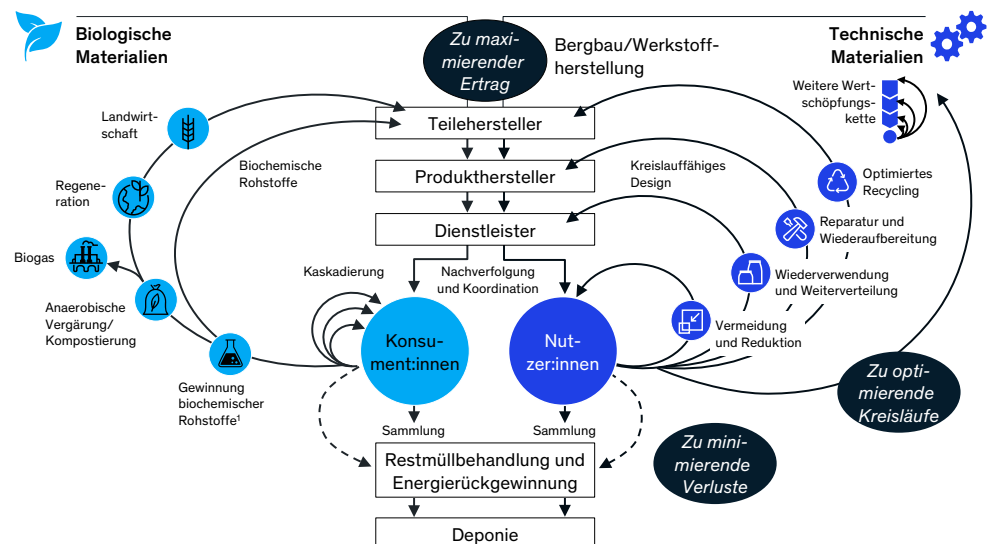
Biologische Materialien

Zu maximierender Ertrag

Bergbau/Werkstoffherstellung

Technische Materialien

Weitere Wertschöpfungskette

Landwirtschaft

Teilehersteller

Biochemische Rohstoffe

Regeneration

Produkthersteller

Kreislauffähiges Design

Optimiertes Recycling

Dienstleister

Reparatur und Wiederaufbereitung

Biogas

Kaskadierung

Nachverfolgung und Koordination

Wiederverwendung und Weiterverteilung

Anaerobische Vergärung/ Kompostierung

Konsument:innen

Nutzer:innen

Vermeidung und Reduktion

Gewinnung biochemischer Rohstoffe¹

Zu optimierende Kreisläufe

Sammlung

Sammlung

Zu minimierende Verluste

Restmüllbehandlung und Energierückgewinnung

Deponie